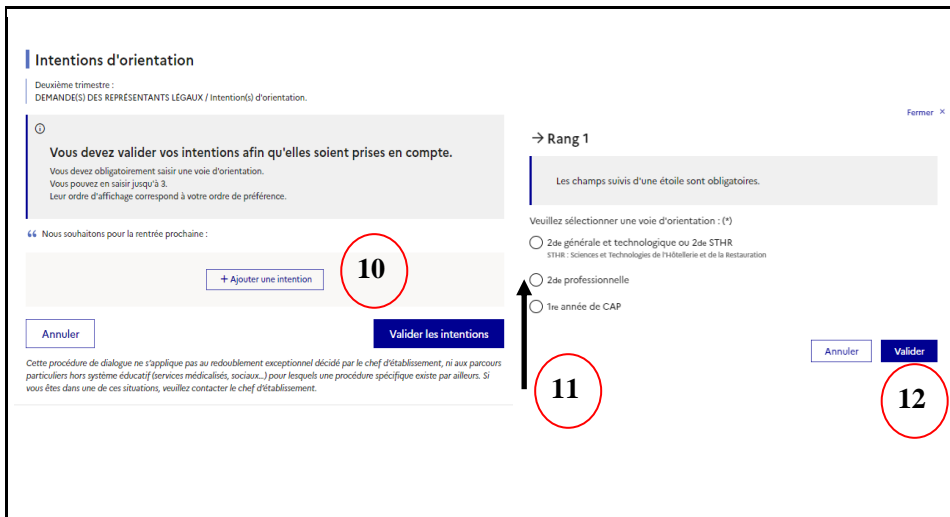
Intentions d'orientation

Deuxième trimestre :
DEMANDE(S) DES REPRÉSENTANTS LÉGAUX / Intention(s) d'orientation.

Vous devez valider vos intentions afin qu'elles soient prises en compte.

Vous devez obligatoirement saisir une voie d'orientation.
Vous pouvez en saisir jusqu'à 3.
Leur ordre d'affichage correspond à votre ordre de préférence.

Nous souhaitons pour la rentrée prochaine :

+ Ajouter une intention

10

Annuler

Valider les intentions

Cette procédure de dialogue ne s'applique pas au redoublement exceptionnel décidé par le chef d'établissement, ni aux parcours particuliers hors système éducatif (services médicalisés, sociaux...) pour lesquels une procédure spécifique existe par ailleurs. Si vous êtes dans une de ces situations, veuillez contacter le chef d'établissement.

Fermer ×

→ Rang 1

Les champs suivis d'une étoile sont obligatoires.

Veuillez sélectionner une voie d'orientation : (*)

2de générale et technologique ou 2de STHR
STHR : Sciences et Technologies de l'Hôtellerie et de la Restauration

2de professionnelle

1re année de CAP

11

Annuler

Valider

12